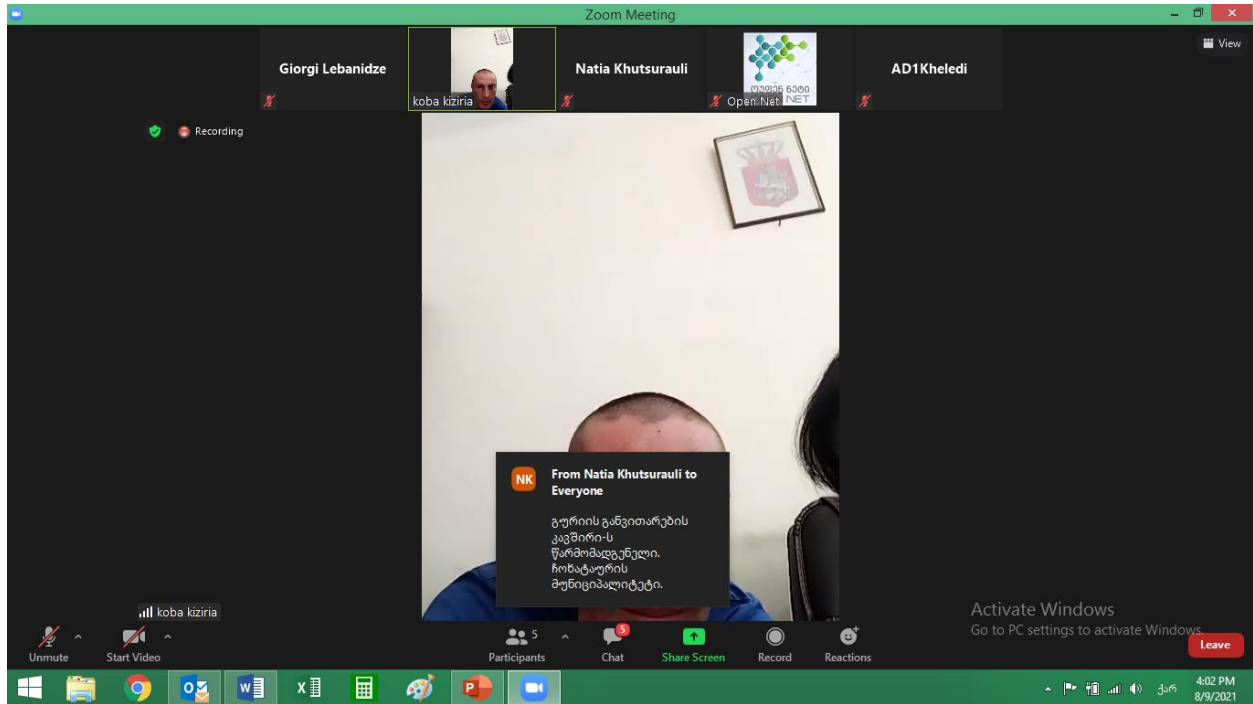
Zoom Meeting

View

Giorgi Lebanidze

koba kiziria

Natia Khutsurauli

Open Net

AD1Kheledi

Recording

NK From Natia Khutsurauli to Everyone

გურიის განვითარების კავშირი-ს წარმომადგენელი. ჩოხატაურის მუნიციპალიტეტი.

koba kiziria

Unmute

Start Video

Participants 5

Chat 5

Share Screen

Record

Reactions

Activate Windows
Go to PC settings to activate Windows.

Leave

4:02 PM
8/9/2021